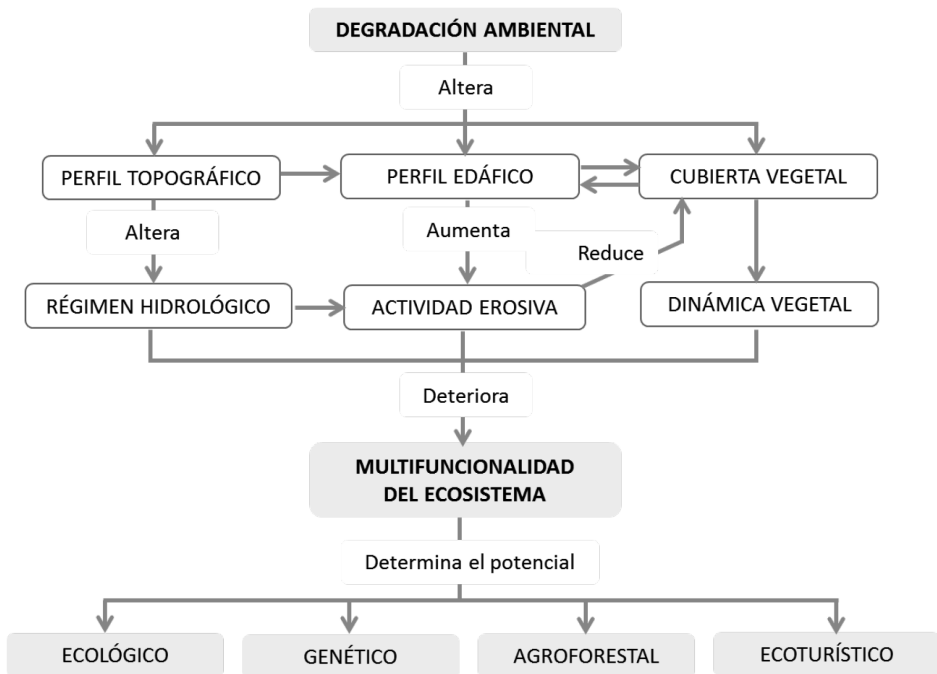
DEGRADACIÓN AMBIENTAL

Altera

PERFIL TOPOGRÁFICO

PERFIL EDÁFICO

CUBIERTA VEGETAL

Altera

Aumenta

Reduce

RÉGIMEN HIDROLÓGICO

ACTIVIDAD EROSIVA

DINÁMICA VEGETAL

Deteriora

MULTIFUNCIONALIDAD DEL ECOSISTEMA

Determina el potencial

ECOLÓGICO

GENÉTICO

AGROFORESTAL

ECOTURÍSTICO